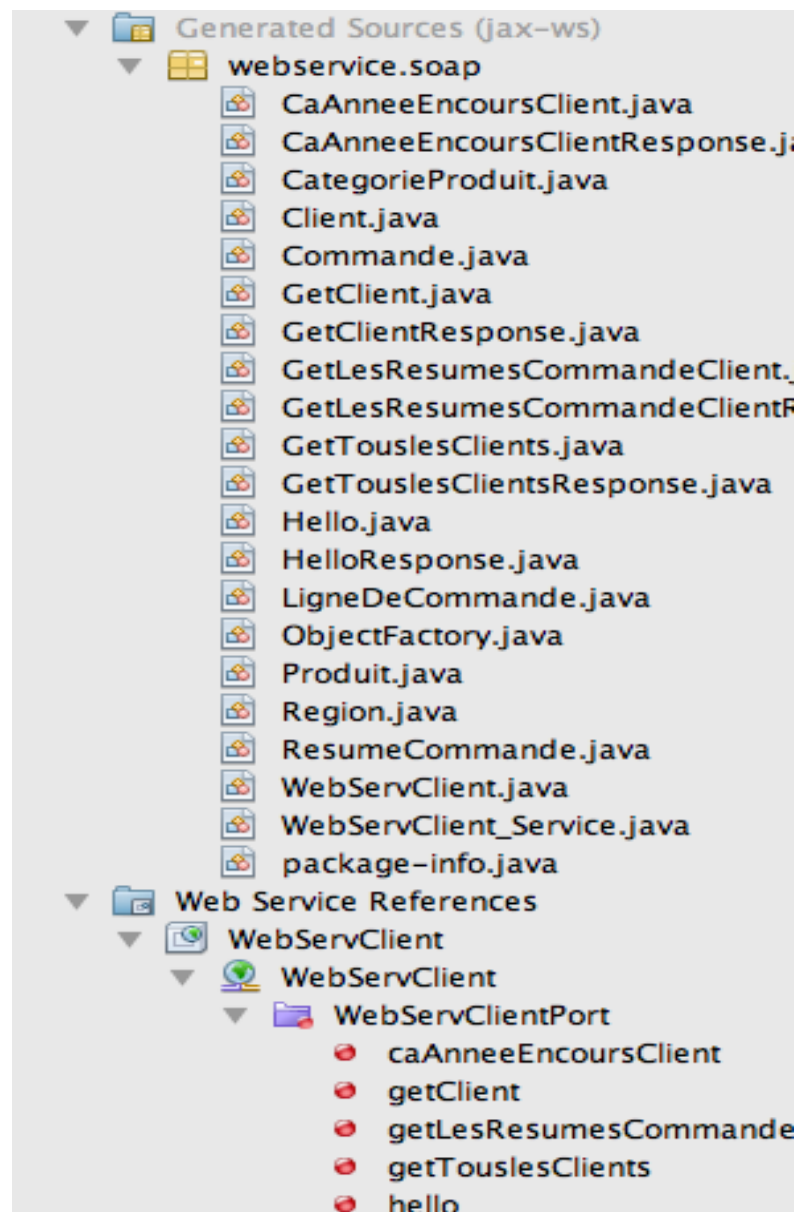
Generated Sources (jax-ws)
webservice.soap
CaAnneeEncoursClient.java
CaAnneeEncoursClientResponse.ja
CategorieProduit.java
Client.java
Commande.java
GetClient.java
GetClientResponse.java
GetLesResumesCommandeClient.
GetLesResumesCommandeClientR
GetTouslesClients.java
GetTouslesClientsResponse.java
Hello.java
HelloResponse.java
LigneDeCommande.java
ObjectFactory.java
Produit.java
Region.java
ResumeCommande.java
WebServClient.java
WebServClient_Service.java
package-info.java
Web Service References
WebServClient
WebServClient
WebServClientPort
caAnneeEncoursClient
getClient
getLesResumesCommande
getTouslesClients
hello